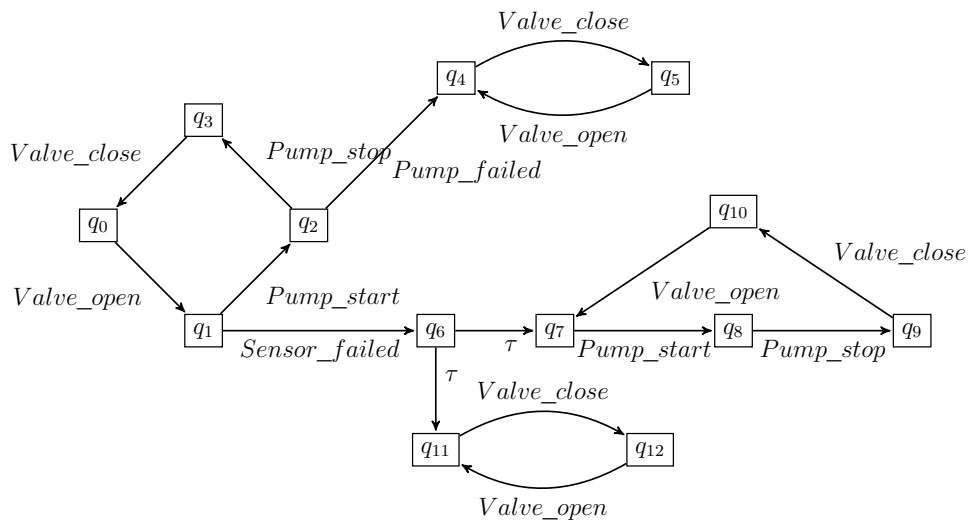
$Valve\_close$

$q_4$

$q_5$

$q_3$

$Valve\_open$

$Valve\_close$

$Pump\_stop$

$Pump\_failed$

$q_0$

$q_2$

$q_{10}$

$Valve\_close$

$Valve\_open$

$Valve\_open$

$Pump\_start$

$q_1$

$q_6$

$\tau$

$q_7$

$q_8$

$q_9$

$Sensor\_failed$

$Pump\_start$

$Pump\_stop$

$\tau$

$Valve\_close$

$q_{11}$

$q_{12}$

$Valve\_open$